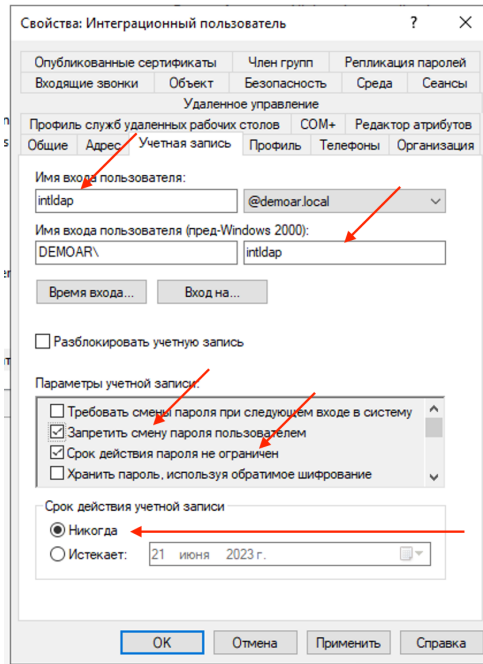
Свойства: Интеграционный пользователь ? ✕

Опубликованные сертификаты | Член групп | Репликация паролей
Входящие звонки | Объект | Безопасность | Среда | Сеансы
Удаленное управление
Профиль служб удаленных рабочих столов | COM+ | Редактор атрибутов
Общие | Адрес | Учетная запись | Профиль | Телефоны | Организация

Имя входа пользователя:
intldap @demoar.local

Имя входа пользователя (пред-Windows 2000):
DEMOAR\ intldap

Время входа... Вход на...

Разблокировать учетную запись

Параметры учетной записи:
Требовать смены пароля при следующем входе в систему
Запретить смену пароля пользователем
Срок действия пароля не ограничен
Хранить пароль, используя обратимое шифрование

Срок действия учетной записи
Никогда
Истекает: 21 июня 2023 г.

OK | Отмена | Применить | Справка